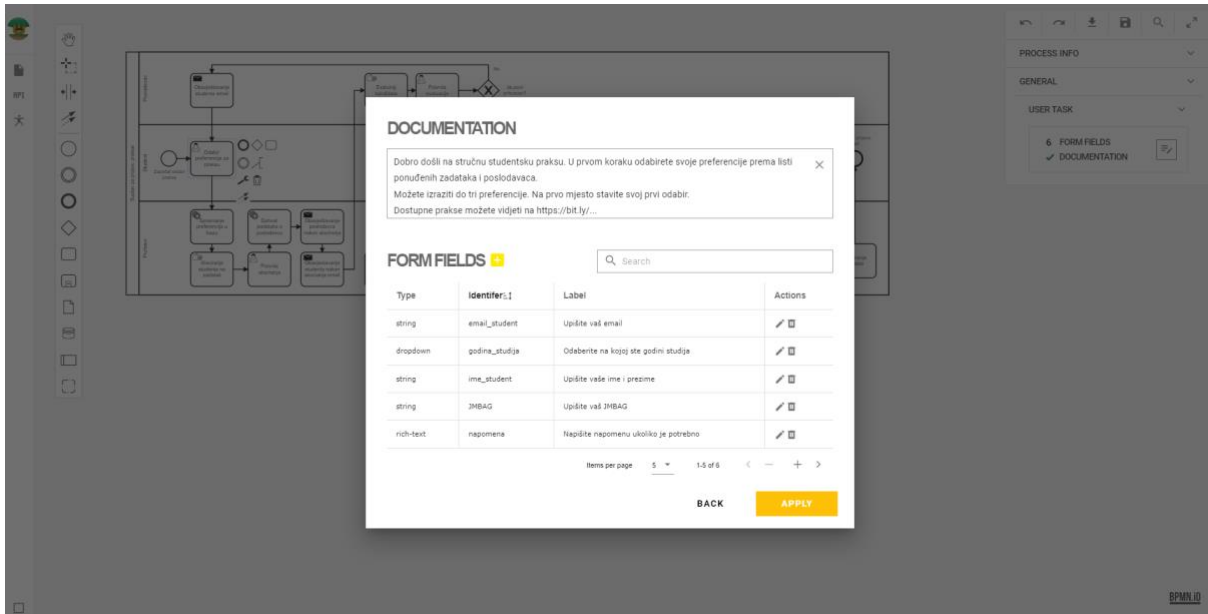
BP1

PROCESS INFO

GENERAL

USER TASK

6 FORM FIELDS
✓ DOCUMENTATION

DOCUMENTATION

Dobro došli na stručnu studentsku praksu. U prvom koraku odabirete svoje preferencije prema listi ponuđenih zadataka i poslodavaca.
Možete izraziti do tri preferencije. Na prvo mjesto stavite svoj prvi odabir.
Dostupne prakse možete vidjeti na https://bit.ly/...

FORM FIELDS +

Search

| Type | Identifer | Label | Actions |
|---|---|---|---|
| string | email_student | Upišite vaš email | |
| dropdown | godina_studija | Odaberite na kojoj ste godini studija | |
| string | ime_student | Upišite vaše ime i prezime | |
| string | JMBAG | Upišite vaš JMBAG | |
| rich-text | napomena | Napišite napomenu ukoliko je potrebno | |

Items per page 5 1-5 of 6

BACK APPLY

BPMN.IO